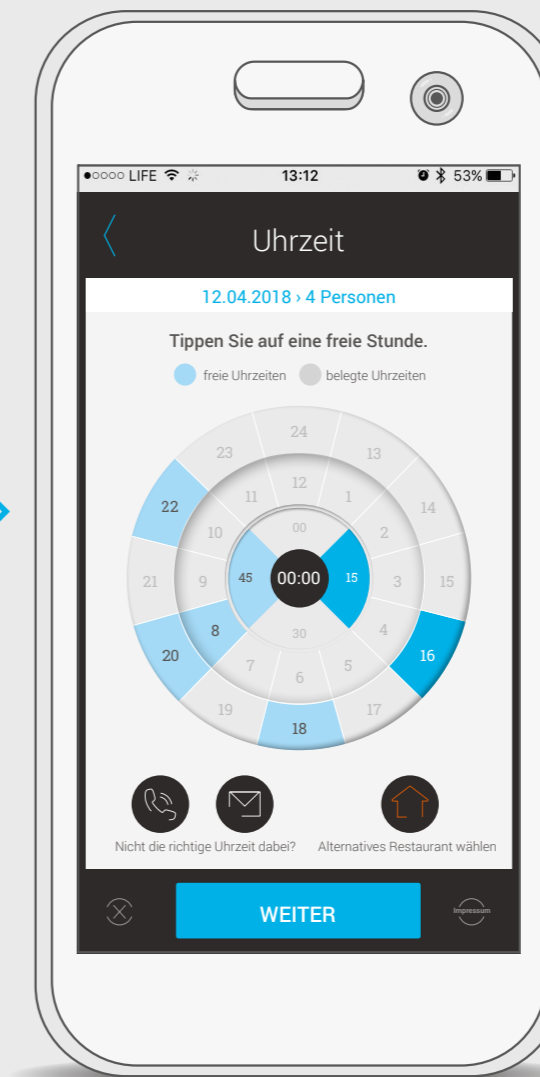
●○○○○ LIFE 13:12 53%

Uhrzeit

12.04.2018 › 4 Personen

Tippen Sie auf eine freie Stunde.

freie Uhrzeiten belegte Uhrzeiten

24
13
14
15
16
17
18
19
20
21
22
23
12
1
2
3
4
5
6
7
8
9
10
11
00
15
30
45
00:00

Nicht die richtige Uhrzeit dabei?

Alternatives Restaurant wählen

WEITER

Impressum